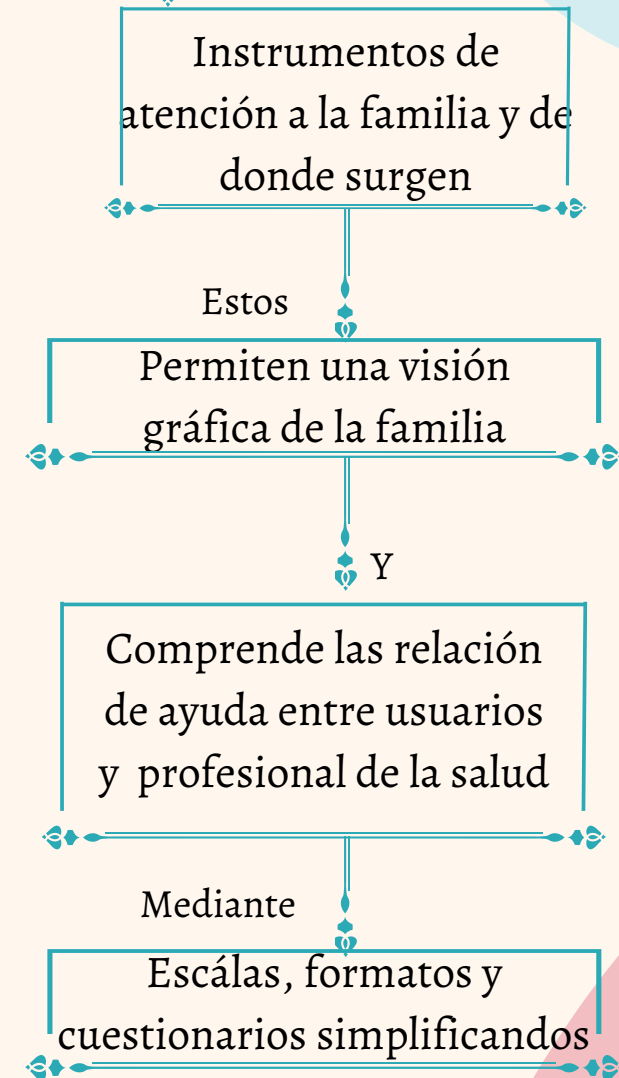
Instrumentos de atención a la familia y de donde surgen

Estos

Permiten una visión gráfica de la familia

Y

Comprende las relación de ayuda entre usuarios y profesional de la salud

Mediante

Escálas, formatos y cuestionarios simplificandos